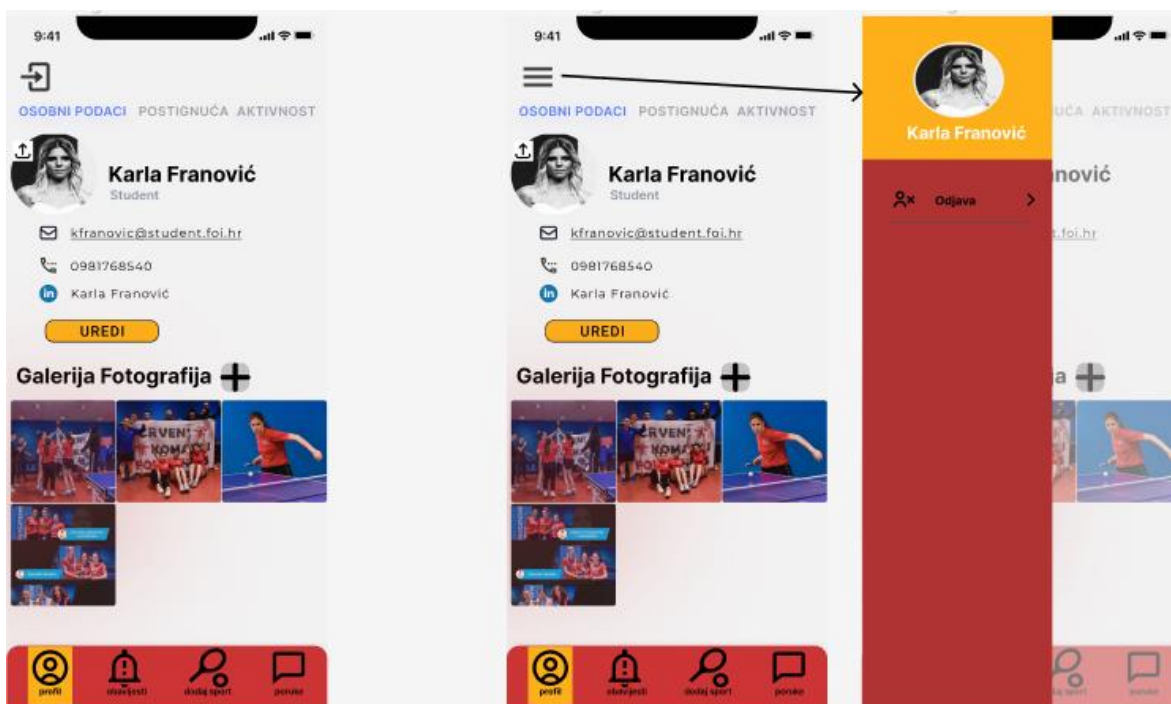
9:41

OSOBNI PODACI POSTIGNUĆA AKTIVNOST

Karla Franović
Student

kfranovic@student.foi.hr
0981768540
Karla Franović

UREDI

Galerija Fotografija

profil obavijesti dodaj sport poruke

9:41

OSOBNI PODACI POSTIGNUĆA AKTIVNOST

Karla Franović
Student

kfranovic@student.foi.hr
0981768540
Karla Franović

UREDI

Galerija Fotografija

profil obavijesti dodaj sport poruke

Karla Franović

Odjava

UĆA AKTIVNOST
nović
.foi.hr
a
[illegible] sport poruke